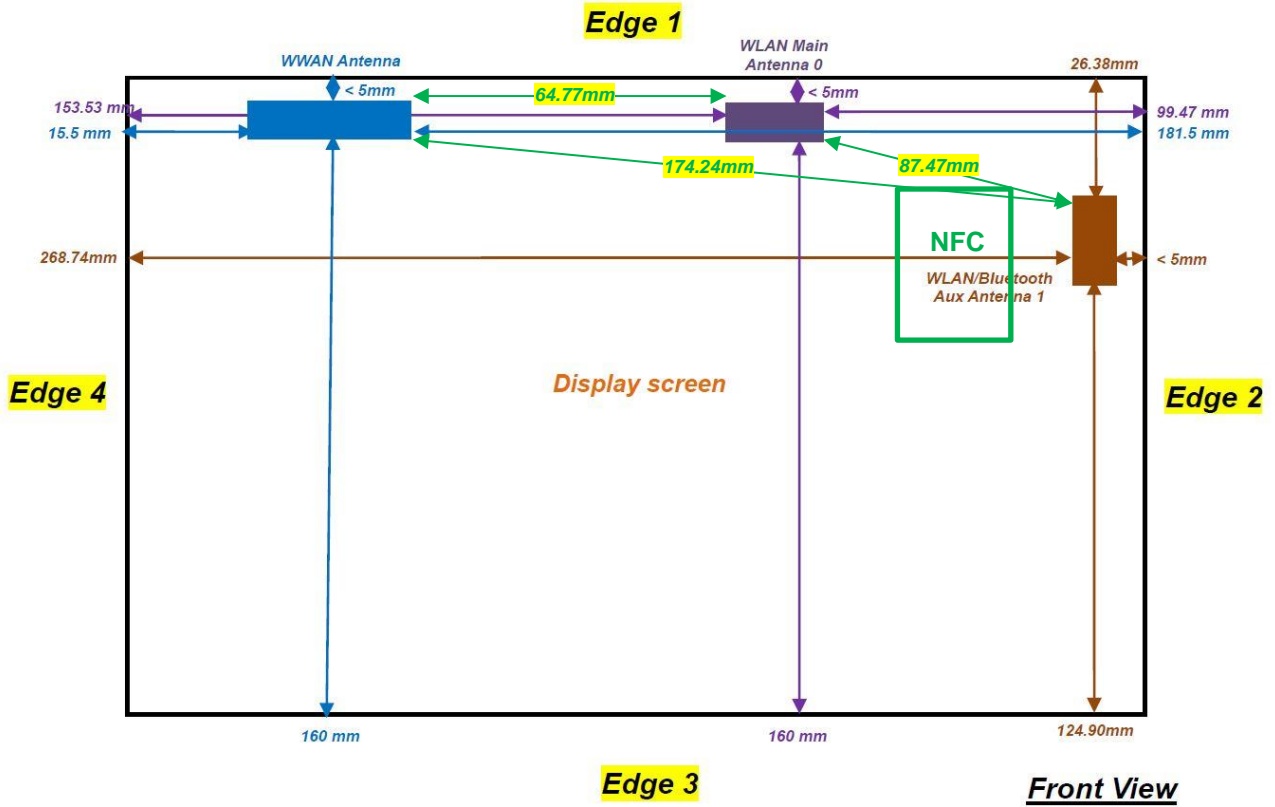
Edge 1

WWAN Antenna

WLAN Main Antenna 0

26.38mm

< 5mm

64.77mm

< 5mm

153.53 mm

99.47 mm

15.5 mm

181.5 mm

174.24mm

87.47mm

NFC

268.74mm

WLAN/Bluetooth Aux Antenna 1

< 5mm

Edge 4

Display screen

Edge 2

160 mm

160 mm

124.90mm

Edge 3

Front View